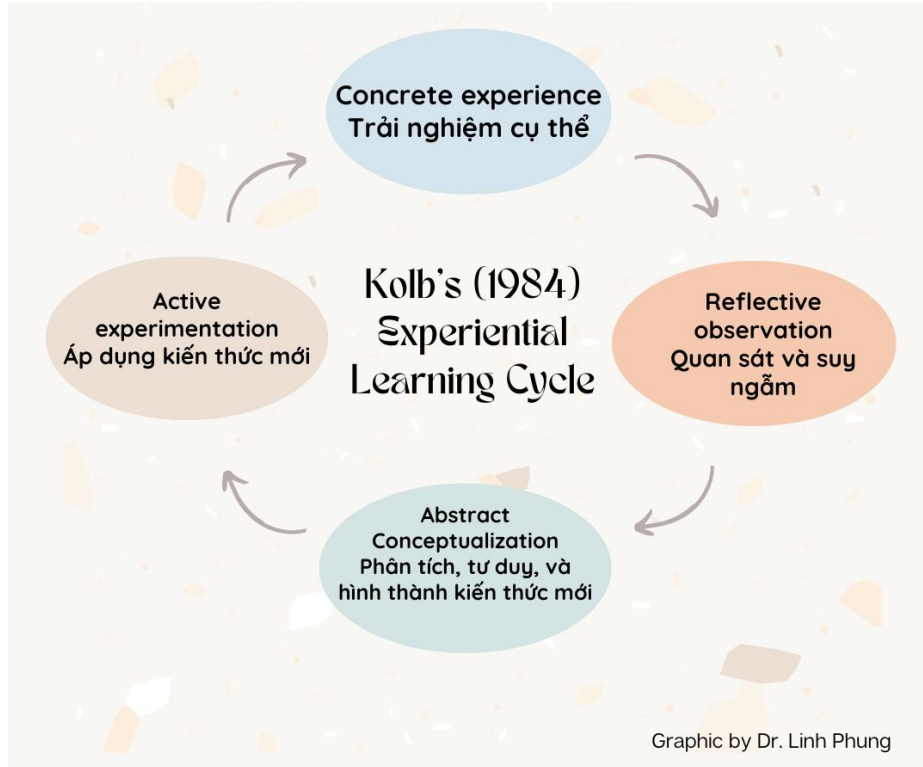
Concrete experience
Trải nghiệm cụ thể

Active experimentation
Áp dụng kiến thức mới

Kolb's (1984) Experiential Learning Cycle

Reflective observation
Quan sát và suy ngẫm

Abstract Conceptualization
Phân tích, tư duy, và hình thành kiến thức mới

Graphic by Dr. Linh Phung